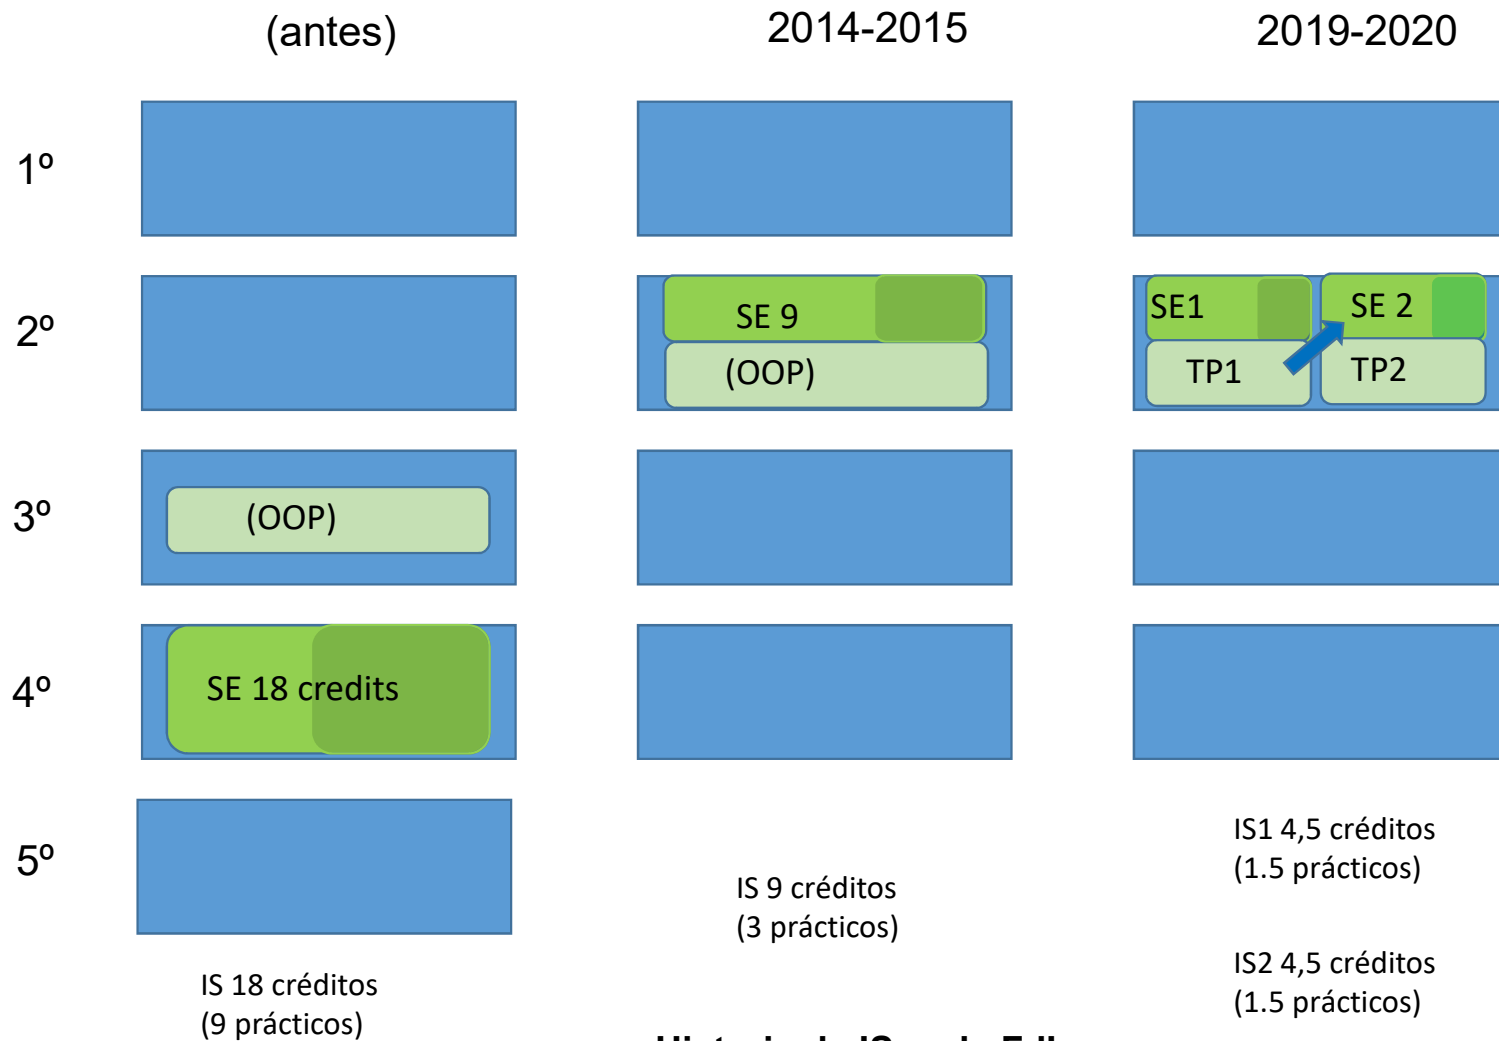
(antes)

2014-2015

2019-2020

1º

2º

3º

4º

5º

SE 9

(OOP)

SE1

SE 2

TP1

TP2

(OOP)

SE 18 credits

IS1 4,5 créditos
(1.5 prácticos)

IS 9 créditos
(3 prácticos)

IS2 4,5 créditos
(1.5 prácticos)

IS 18 créditos
(9 prácticos)

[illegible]